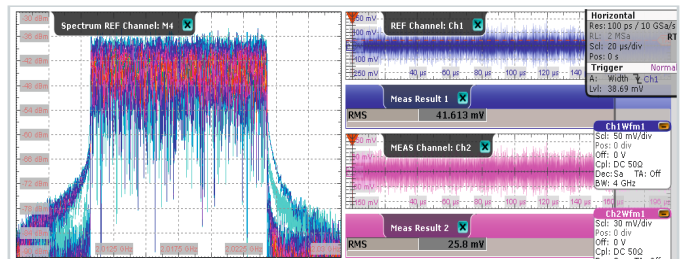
Spectrum REF Channel: M4

-30 dBm
-36 dBm
-42 dBm
-48 dBm
-54 dBm
-60 dBm
-66 dBm
-72 dBm
-78 dBm
-84 dBm

2.0125 GHz
2.0175 GHz
2.0225 GHz

REF Channel: Ch1

250 mV
20 mV
50 mV
-250 mV
40 µs
60 µs
80 µs
100 µs
120 µs
140 µs

Meas Result 1

RMS 41.613 mV

MEAS Channel: Ch2

250 mV
50 mV
-250 mV
40 µs
60 µs
80 µs
100 µs
120 µs
140 µs

Meas Result 2

RMS 25.8 mV

Horizontal
Res: 100 ps / 10 GSa/s
RL: 2 MSa
Scl: 20 µs/div
Pos: 0 s
Trigger Normal
A: Width Ch1
Lvl: 38.69 mV

Ch1Wfm1
Scl: 50 mV/div
Pos: 0 div
Off: 0 V
Cpl: DC 50Ω
Dec: Sa TA: Off
BW: 4 GHz

Ch2Wfm1
Scl: 30 mV/div
Pos: 0 div
Off: 0 V
Cpl: DC 50Ω